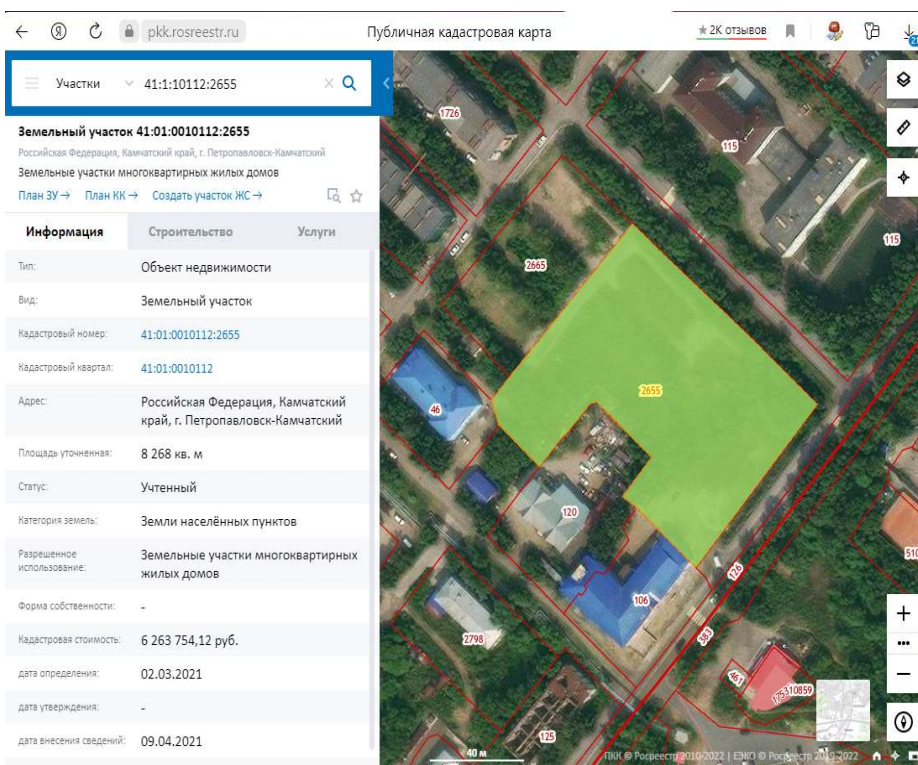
pkk.rosreestr.ru

Публичная кадастровая карта

★ 2К отзывов

Участки 41:1:10112:2655

Земельный участок 41:01:0010112:2655

Российская Федерация, Камчатский край, г. Петропавловск-Камчатский

Земельные участки многоквартирных жилых домов

План ЗУ → План КК → Создать участок ЖС →

Информация Строительство Услуги

| | |
|---|---|
| Тип: | Объект недвижимости |
| Вид: | Земельный участок |
| Кадастровый номер: | 41:01:0010112:2655 |
| Кадастровый квартал: | 41:01:0010112 |
| Адрес: | Российская Федерация, Камчатский край, г. Петропавловск-Камчатский |
| Площадь уточненная: | 8 268 кв. м |
| Статус: | Учтенный |
| Категория земель: | Земли населённых пунктов |
| Разрешенное использование: | Земельные участки многоквартирных жилых домов |
| Форма собственности: | - |
| Кадастровая стоимость: | 6 263 754,12 руб. |
| дата определения: | 02.03.2021 |
| дата утверждения: | - |
| дата внесения сведений: | 09.04.2021 |

1726

115

115

2665

2655

46

120

510

126

106

2798

383

461

10859

125

40 м

ПКК © Росреестр 2010-2022 | ЕЭКО © Росреестр 2019-2022